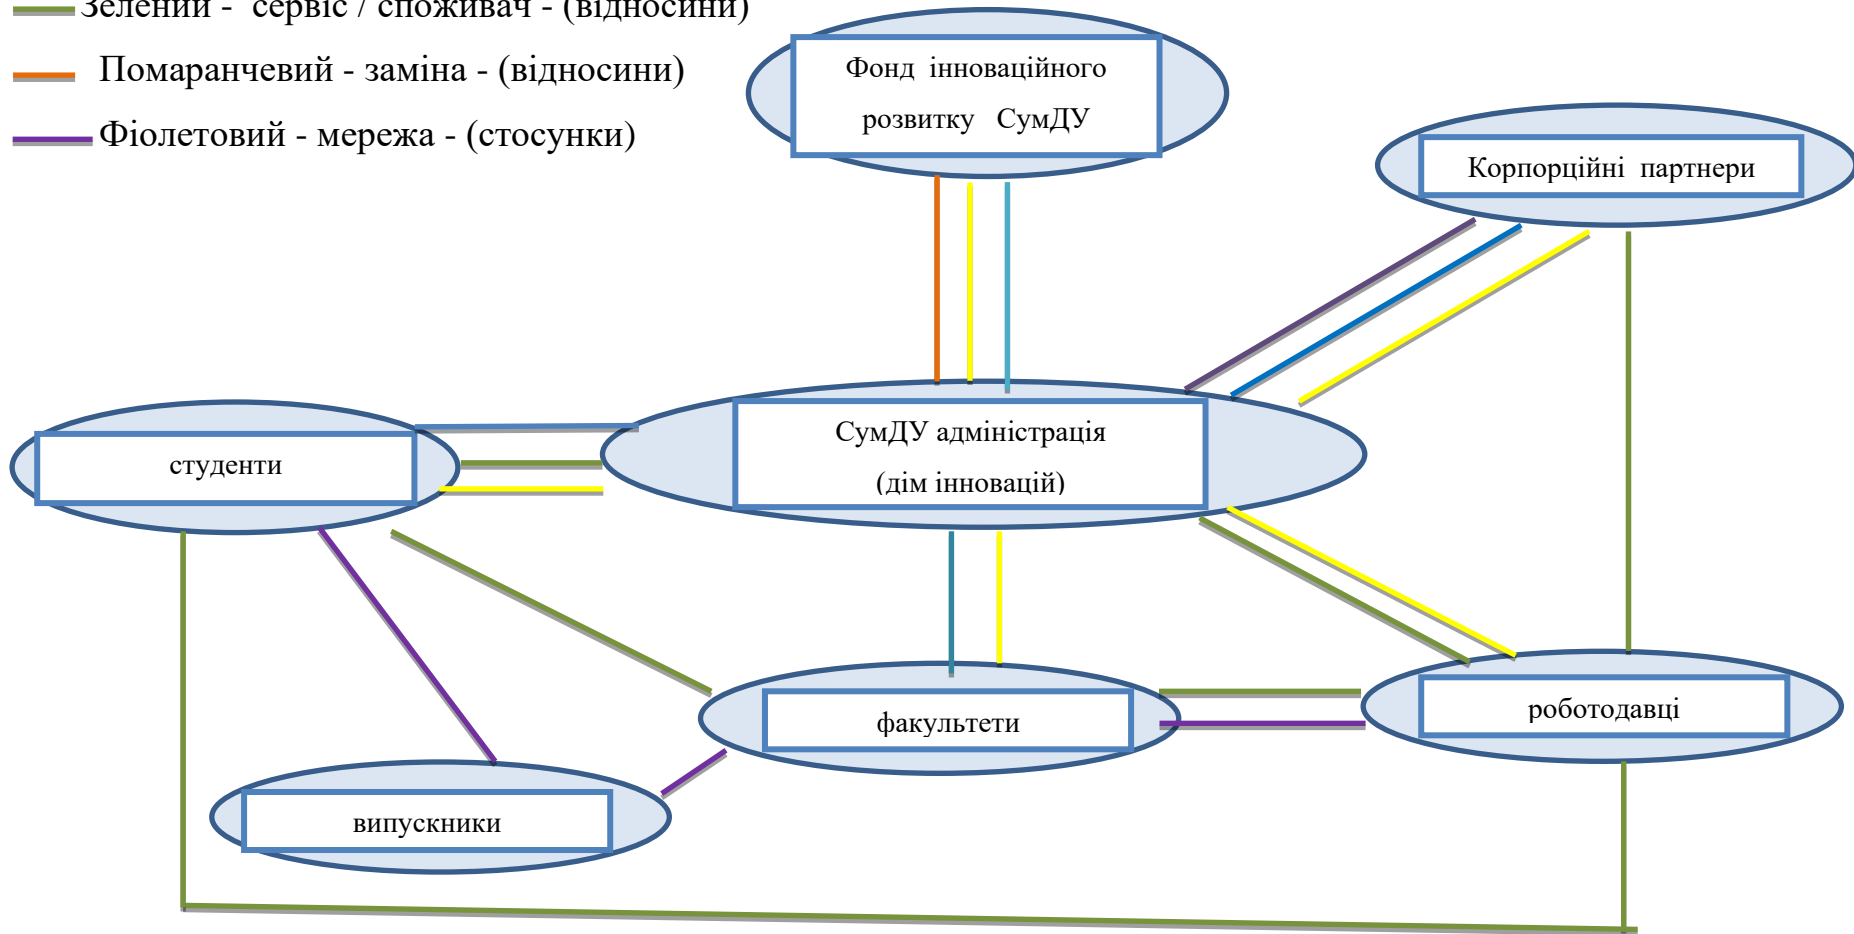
Зелений - сервіс / споживач - (відносини)

Помаранчевий - заміна - (відносини)

Фіолетовий - мережа - (стосунки)

Фонд інноваційного розвитку СумДУ

Корпорційні партнери

студенти

СумДУ адміністрація (дім інновацій)

факультети

роботодавці

випускники